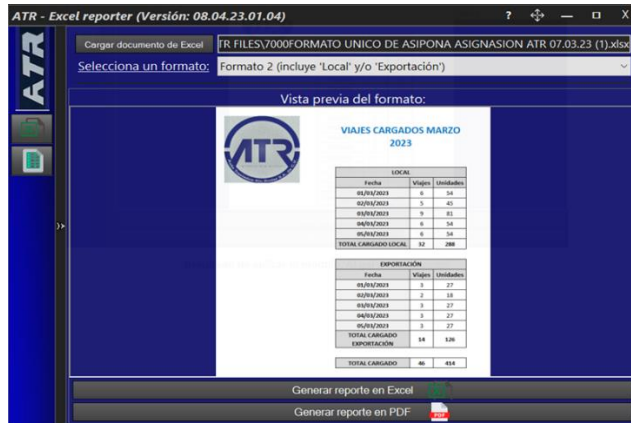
ATR - Excel reporter (Versión: 08.04.23.01.04)

? — □ X

ATR

Cargar documento de Excel

TR FILES\7000FORMATO UNICO DE ASIPONA ASIGNASION ATR 07.03.23 (1).xlsx

Selecciona un formato:

Formato 2 (incluye 'Local' y/o 'Exportación')

Vista previa del formato:

ATR

VIAJES CARGADOS MARZO 2023

LOCAL

| Fecha | Viajes | Unidades |
|---|---|---|
| 01/03/2023 | 6 | 54 |
| 02/03/2023 | 5 | 45 |
| 03/03/2023 | 9 | 81 |
| 04/03/2023 | 6 | 54 |
| 05/03/2023 | 6 | 54 |
| TOTAL CARGADO LOCAL | 32 | 288 |

EXPORTACIÓN

| Fecha | Viajes | Unidades |
|---|---|---|
| 01/03/2023 | 3 | 27 |
| 02/03/2023 | 2 | 18 |
| 03/03/2023 | 3 | 27 |
| 04/03/2023 | 3 | 27 |
| 05/03/2023 | 3 | 27 |
| TOTAL CARGADO EXPORTACIÓN | 14 | 126 |

| TOTAL CARGADO | 46 | 414 |
|---|---|---|

Generar reporte en Excel

Generar reporte en PDF